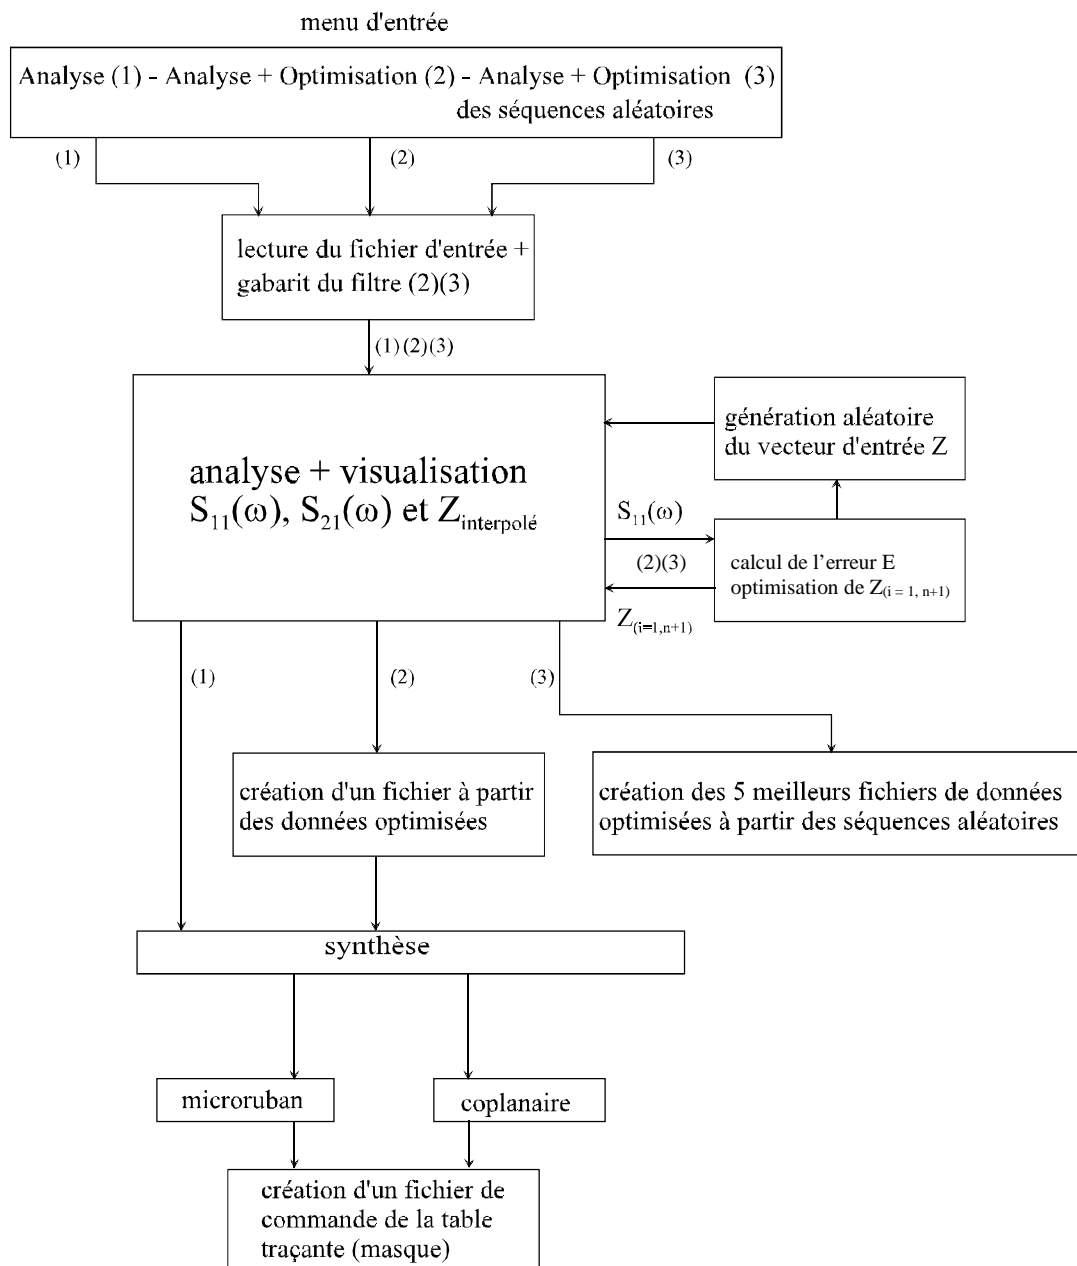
menu d'entrée

Analyse (1) - Analyse + Optimisation (2) - Analyse + Optimisation (3) des séquences aléatoires

(1)

(2)

(3)

lecture du fichier d'entrée + gabarit du filtre (2)(3)

(1) (2)(3)

analyse + visualisation $S_{11}(\omega)$, $S_{21}(\omega)$ et $Z_{interpolé}$

génération aléatoire du vecteur d'entrée Z

$S_{11}(\omega)$

(2)(3)

calcul de l'erreur E optimisation de $Z_{(i = 1, n+1)}$

$Z_{(i=1,n+1)}$

(1)

(2)

(3)

création d'un fichier à partir des données optimisées

création des 5 meilleurs fichiers de données optimisées à partir des séquences aléatoires

synthèse

microruban

coplanaire

création d'un fichier de commande de la table traçante (masque)